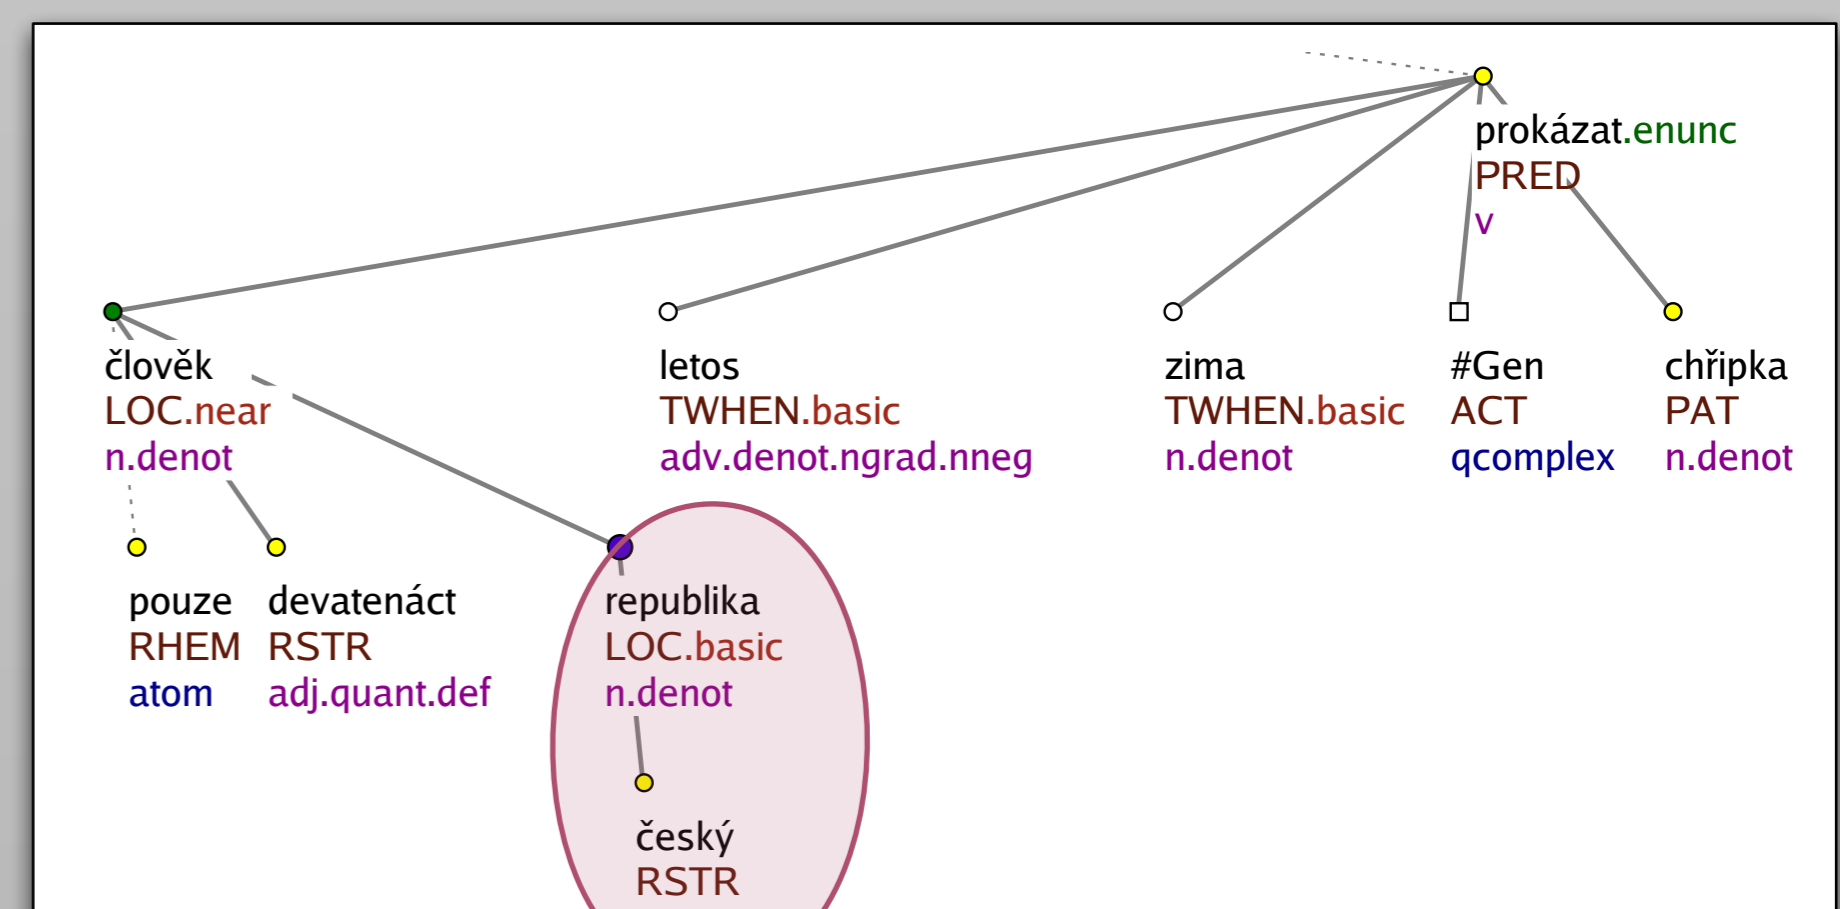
prokázat.enunc
PRED
v

člověk
LOC.near
n.denot

letos
TWHEN.basic
adv.denot.ngrad.nneg

zima
TWHEN.basic
n.denot

#Gen
ACT
qcomplex

chřipka
PAT
n.denot

pouze
RHEM
atom

devatenáct
RSTR
adj.quant.def

republika
LOC.basic
n.denot

český
RSTR